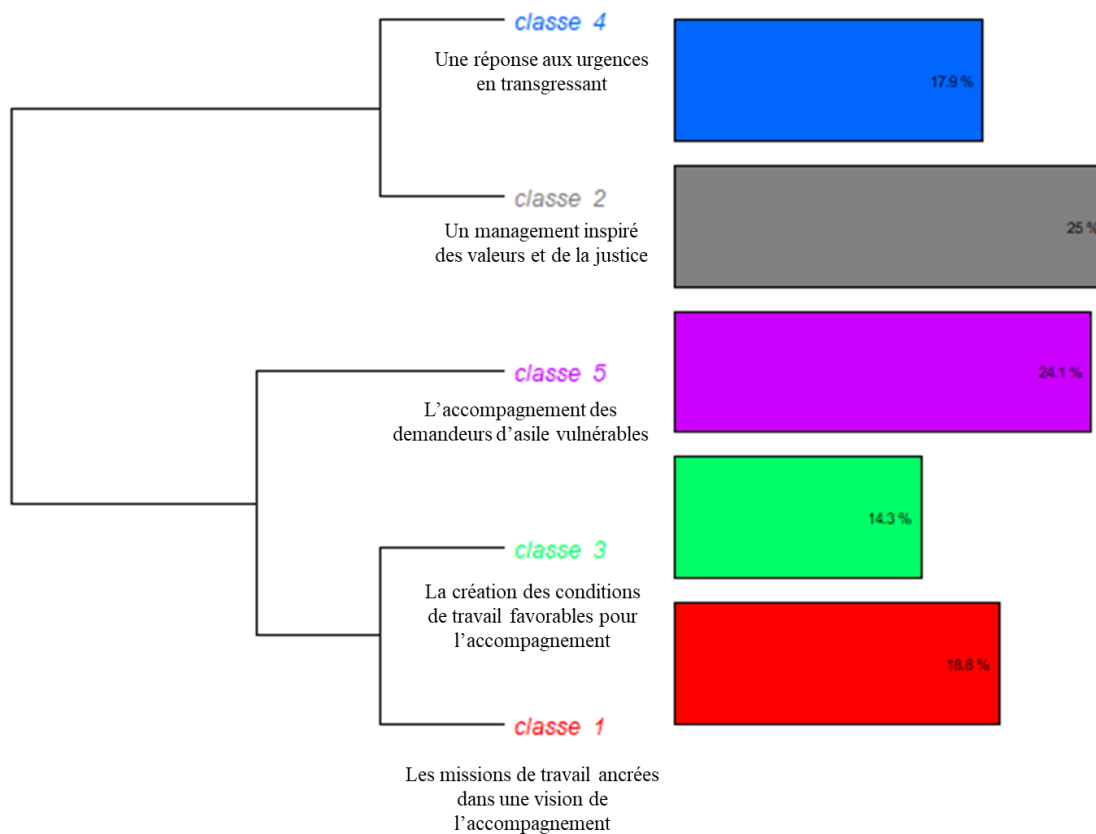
classe 4

Une réponse aux urgences en transgressant

17.9 %

classe 2

Un management inspiré des valeurs et de la justice

25 %

classe 5

L'accompagnement des demandeurs d'asile vulnérables

24.1 %

14.3 %

classe 3

La création des conditions de travail favorables pour l'accompagnement

18.8 %

classe 1

Les missions de travail ancrées dans une vision de l'accompagnement